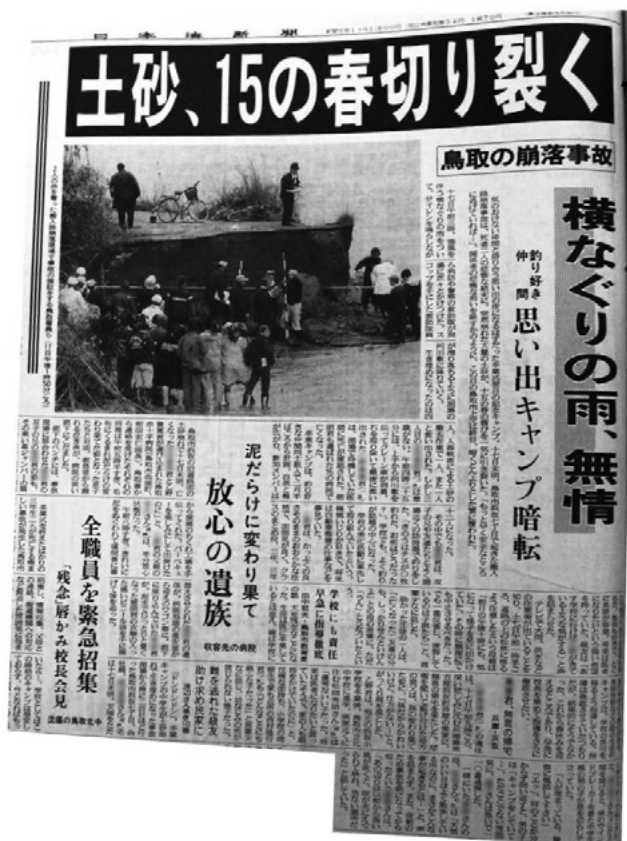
日本海新聞

土砂、15の春切り裂く

鳥取の崩落事故

横なぐりの雨、無情

釣り好き仲間 思い出キャンプ暗転

泥だらけに変わり果て

放心の遺族

収容先の病院

学校にも責任

全職員を緊急招集

「残念」唇かみ校長会見

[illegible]